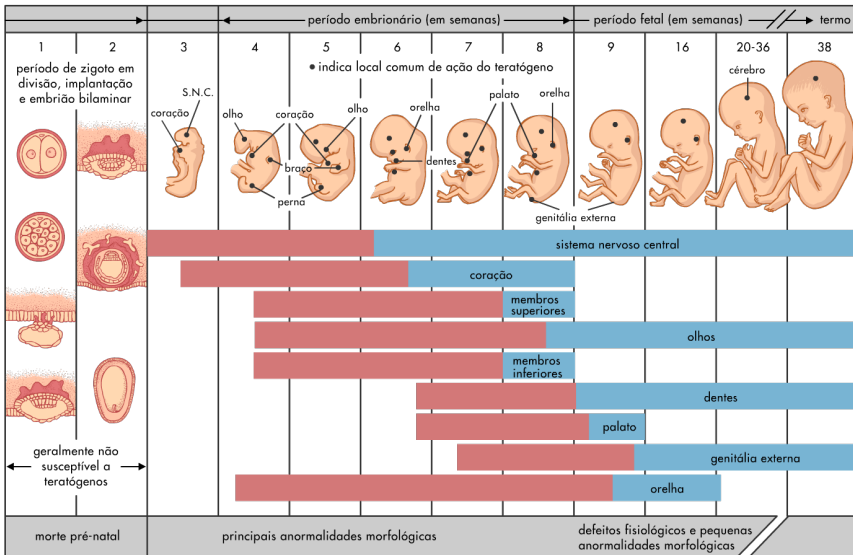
período embrionário (em semanas)
período fetal (em semanas)
termo

| 1 | 2 | 3 | 4 | 5 | 6 | 7 | 8 | 9 | 16 | 20-36 | 38 |

período de zigoto em divisão, implantação e embrião bilaminar

• indica local comum de ação do teratógeno

S.N.C.
coração
olho
coração
olho
braço
perna
orelha
dentes
palato
orelha
cérebro
genitália externa

sistema nervoso central
coração
membros superiores
olhos
membros inferiores
dentes
palato
genitália externa
orelha

geralmente não susceptível a teratógenos

morte pré-natal
principais anormalidades morfológicas
defeitos fisiológicos e pequenas anormalidades morfológicas